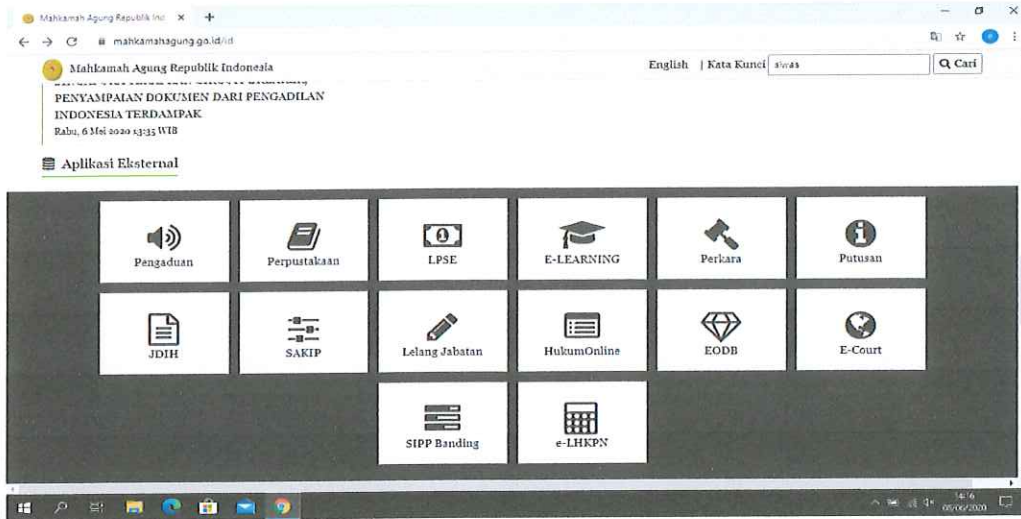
Mahkamah Agung Republik Ind ×

mahkamahagung.go.id/id

Mahkamah Agung Republik Indonesia

English | Kata Kunci siwas

Q Cari

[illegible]
PENYAMPAIAN DOKUMEN DARI PENGADILAN INDONESIA TERDAMPAK
Rabu, 6 Mei 2020 13:35 WIB

Aplikasi Eksternal

| Pengaduan | Perpustakaan | LPSE | E-LEARNING | Perkara | Putusan |
|---|---|---|---|---|---|
| JDIH | SAKIP | Lelang Jabatan | HukumOnline | EODB | E-Court |
| | | SIPP Banding | e-LHKPN | | |

14:16
08/06/2020